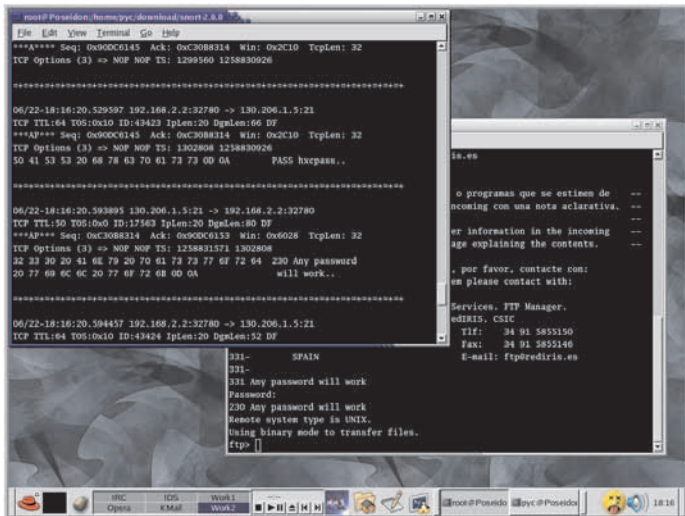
root@Poseidon:/home/pyc/download/snort-2.0.0

File Edit View Terminal Go Help

***A**** Seq: 0x9ODC6145 Ack: 0xC3OB8314 Win: 0x2C10 TcpLen: 32
TCP Options (3) => NOP NOP TS: 1299560 1258830926

=+=+=+=+=+=+=+=+=+=+=+=+=+=+=+=+=+=+=+=+=+=+=+=+=+=+=+=+=+=+=+=+=+=+

06/22-18:16:20.529597 192.168.2.2:32780 -> 130.206.1.5:21
TCP TTL:64 TOS:0x10 ID:43423 IpLen:20 DgmLen:66 DF
***AP*** Seq: 0x9ODC6145 Ack: 0xC3OB8314 Win: 0x2C10 TcpLen: 32
TCP Options (3) => NOP NOP TS: 1302808 1258830926
50 41 53 53 20 68 78 63 70 61 73 73 0D 0A PASS hxcpass..

=+=+=+=+=+=+=+=+=+=+=+=+=+=+=+=+=+=+=+=+=+=+=+=+=+=+=+=+=+=+=+=+=+=+

06/22-18:16:20.593895 130.206.1.5:21 -> 192.168.2.2:32780
TCP TTL:50 TOS:0x0 ID:17563 IpLen:20 DgmLen:80 DF
***AP*** Seq: 0xC3OB8314 Ack: 0x9ODC6153 Win: 0x6028 TcpLen: 32
TCP Options (3) => NOP NOP TS: 1258831571 1302808
32 33 30 20 41 6E 79 20 70 61 73 73 77 6F 72 64 230 Any password
20 77 69 6C 6C 20 77 6F 72 6B 0D 0A will work..

=+=+=+=+=+=+=+=+=+=+=+=+=+=+=+=+=+=+=+=+=+=+=+=+=+=+=+=+=+=+=+=+=+=+

06/22-18:16:20.594457 192.168.2.2:32780 -> 130.206.1.5:21
TCP TTL:64 TOS:0x10 ID:43424 IpLen:20 DgmLen:52 DF

iris.es

o programas que se estimen de --
ncoming com una nota aclarativa. --

er information in the incoming --
age explaining the contents.

, por favor, contacte con:
m please contact with:

Services. FTP Manager.
edIRIS. CSIC
Tlf: 34 91 5855150
Fax: 34 91 5855146
E-mail: ftp@rediris.es
331- SPAIN
331-
331 Any password will work
Password:
230 Any password will work
Remote system type is UNIX.
Using binary mode to transfer files.
ftp>

IRC Opera IOS KMail Work1 Work2 root@Poseidon pyc@Poseidon 18:16